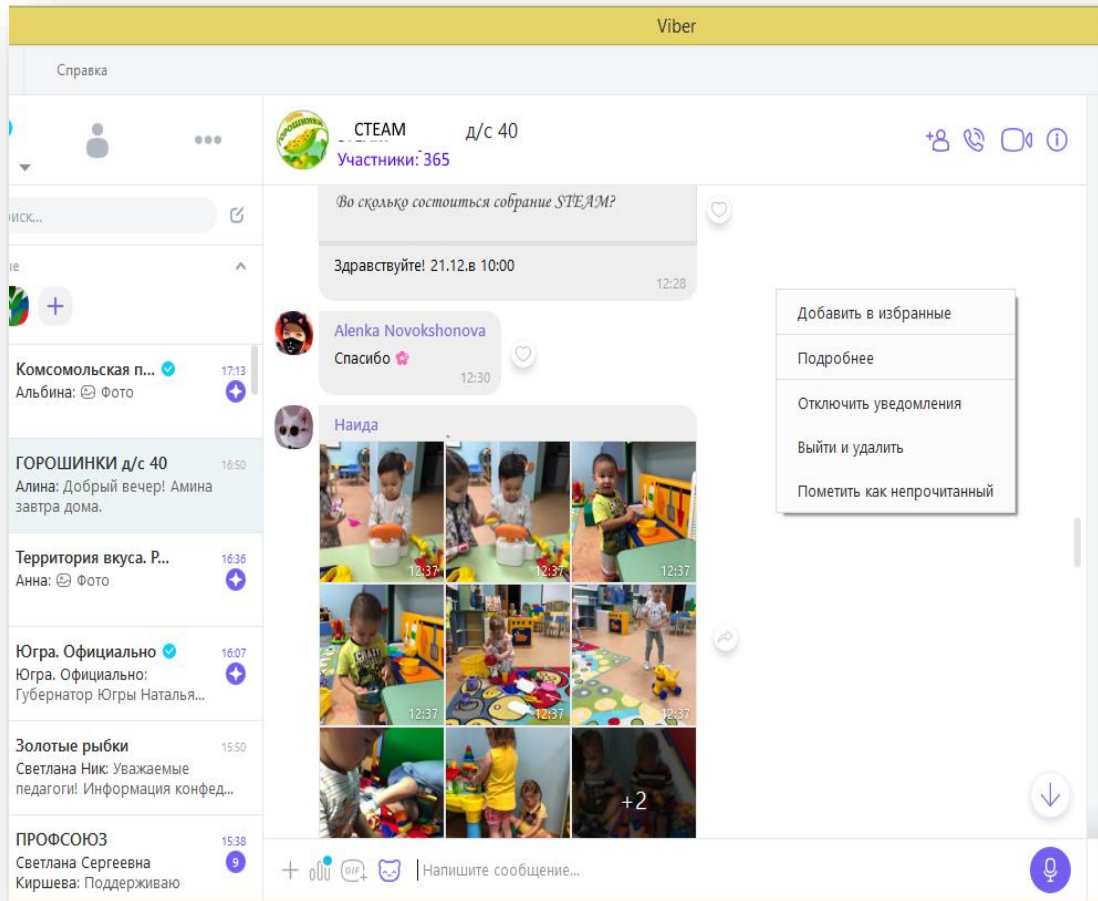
Viber

Справка

иск...

ие

Комсомольская п... 17:13
Альбина: Фото

ГОРОШИНКИ д/с 40 16:50
Алина: Добрый вечер! Амина завтра дома.

Территория вкуса. Р... 16:36
Анна: Фото

Югра. Официально 16:07
Югра. Официально: Губернатор Югры Наталья...

Золотые рыбки 15:50
Светлана Ник: Уважаемые педагоги! Информация конфед...

ПРОФСОЮЗ 15:38
Светлана Сергеевна Киршева: Поддерживаю
9

СТЕАМ д/с 40
Участники: 365

Во сколько состоиться собрание STEAM?

Здравствуйте! 21.12.в 10:00
12:28

Alenka Novokshonova
Спасибо
12:30

Наида
12:37
12:37
12:37
12:37
12:37
12:37
+2

Добавить в избранные
Подробнее
Отключить уведомления
Выйти и удалить
Пометить как непрочитанный

Напишите сообщение...